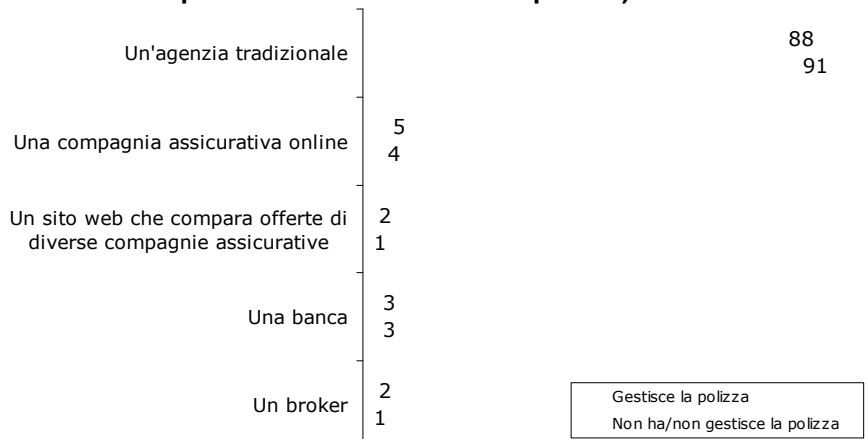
Un'agenzia tradizionale
88
91

Una compagnia assicurativa online
5
4

Un sito web che compara offerte di diverse compagnie assicurative
2
1

Una banca
3
3

Un broker
2
1

Gestisce la polizza
Non ha/non gestisce la polizza